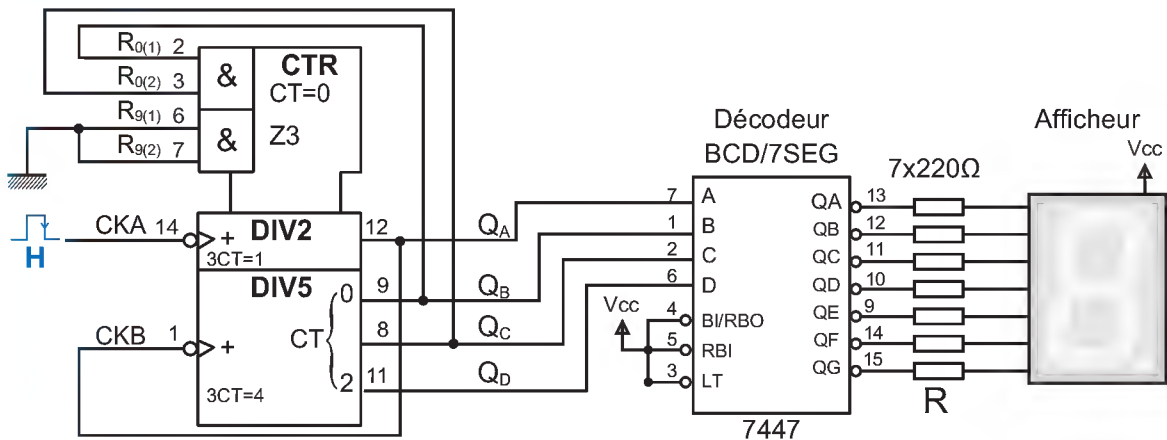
$R_{0(1)}$ 2
$R_{0(2)}$ 3
$R_{9(1)}$ 6
$R_{9(2)}$ 7
&
&
CTR
CT=0
Z3
H
CKA 14
+
DIV2
3CT=1
DIV5
CKB 1
+
3CT=4
CT
0
2
12
9
8
11
$Q_A$
$Q_B$
$Q_C$
$Q_D$
Décodeur
BCD/7SEG
7 A
1 B
2 C
6 D
Vcc
4 BI/RBO
5 RBI
3 LT
7447
QA 13
QB 12
QC 11
QD 10
QE 9
QF 14
QG 15
7x220Ω
R
Afficheur
Vcc